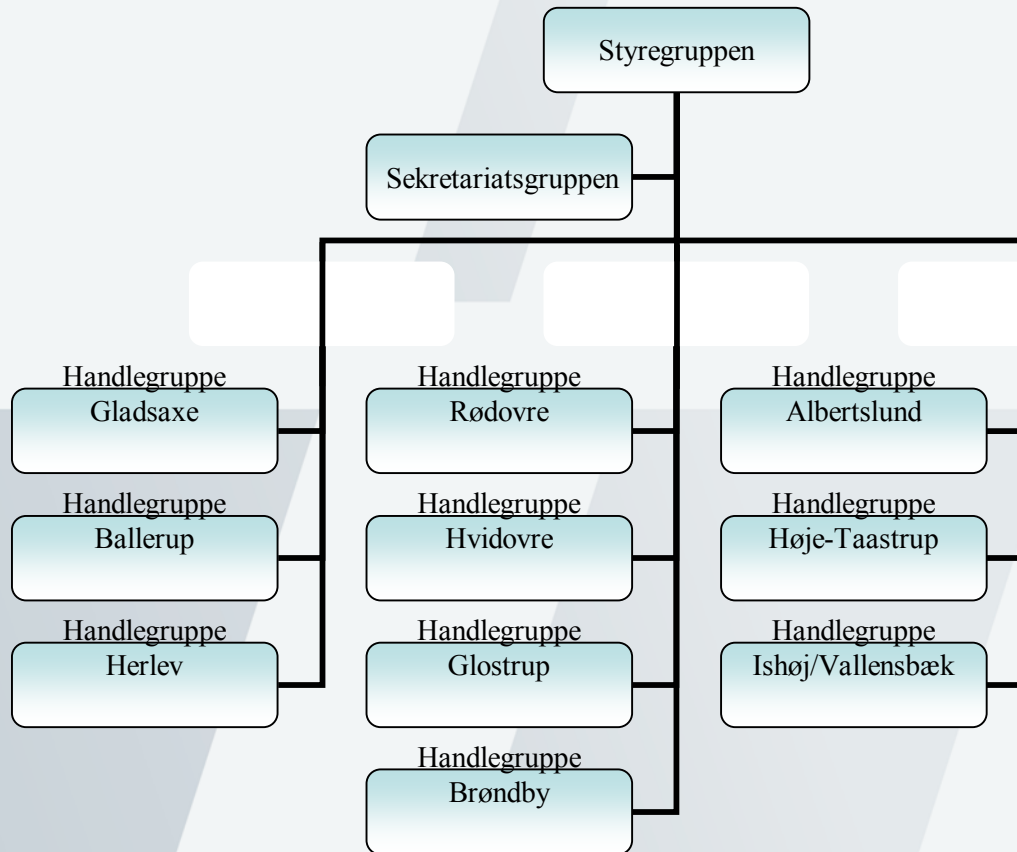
Styregruppen

Sekretariatsgruppen

Handlegruppe
Gladsaxe

Handlegruppe
Ballerup

Handlegruppe
Herlev

Handlegruppe
Rødovre

Handlegruppe
Hvidovre

Handlegruppe
Glostrup

Handlegruppe
Brøndby

Handlegruppe
Albertslund

Handlegruppe
Høje-Taastrup

Handlegruppe
Ishøj/Vallensbæk